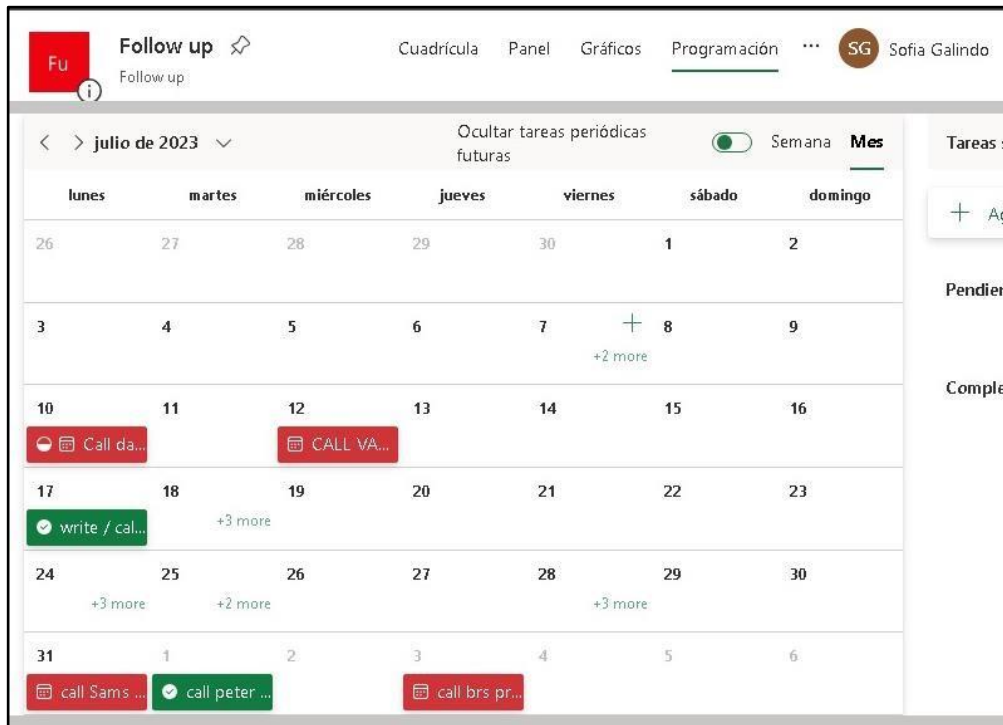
Fu

Follow up

Follow up

Cuadrícula Panel Gráficos Programación ··· SG Sofia Galindo

< > julio de 2023 ⌄

Ocultar tareas periódicas futuras

Semana Mes

Tareas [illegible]

+ Ag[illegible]

Pendien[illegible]

Comple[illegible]

| lunes | martes | miércoles | jueves | viernes | sábado | domingo |
|---|---|---|---|---|---|---|
| 26 | 27 | 28 | 29 | 30 | 1 | 2 |
| 3 | 4 | 5 | 6 | 7 + +2 more | 8 | 9 |
| 10 Call da... | 11 | 12 CALL VA... | 13 | 14 | 15 | 16 |
| 17 write / cal... | 18 +3 more | 19 | 20 | 21 | 22 | 23 |
| 24 +3 more | 25 +2 more | 26 | 27 | 28 +3 more | 29 | 30 |
| 31 call Sams ... | 1 call peter ... | 2 | 3 call brs pr... | 4 | 5 | 6 |